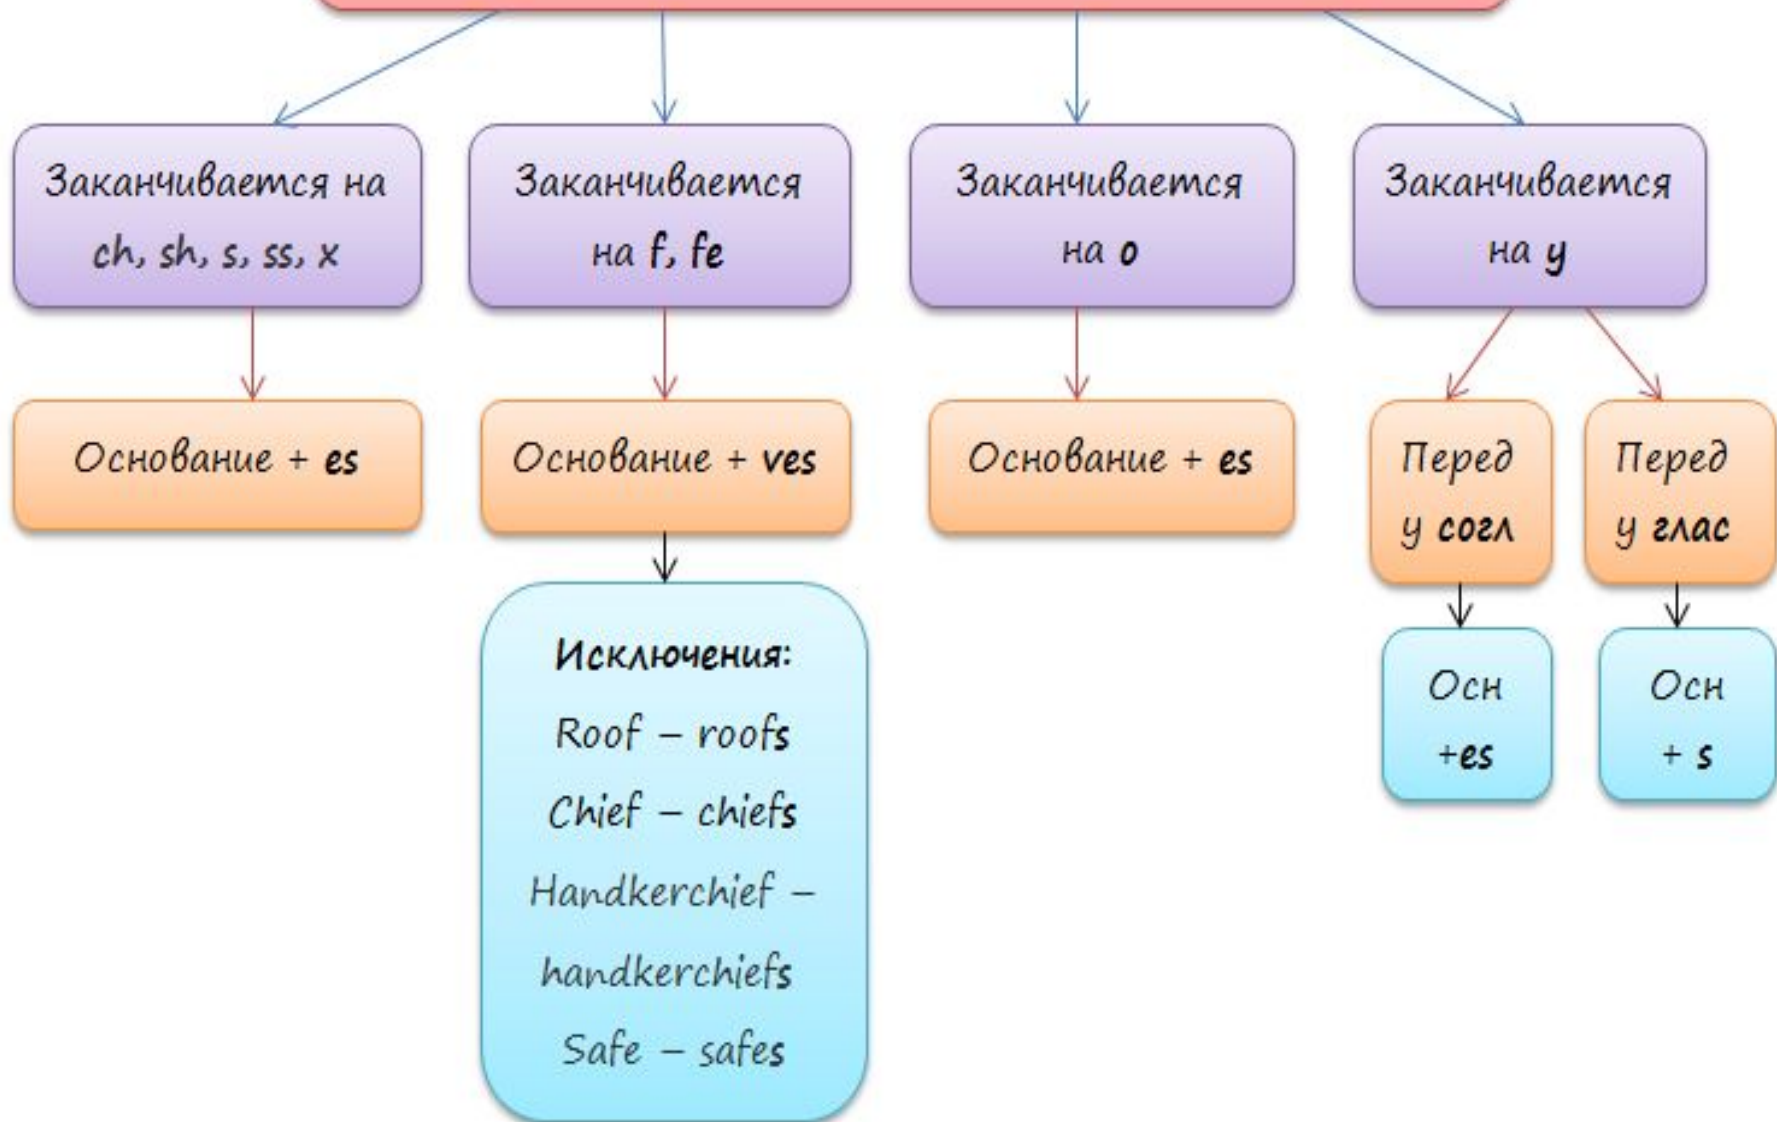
Заканчивается на ch, sh, s, ss, x

Основание + es

Заканчивается на f, fe

Основание + ves

Исключения:
Roof – roofs
Chief – chiefs
Handkerchief – handkerchiefs
Safe – safes

Заканчивается на o

Основание + es

Заканчивается на y

Перед y согл

Осн +es

Перед y глас

Осн + s